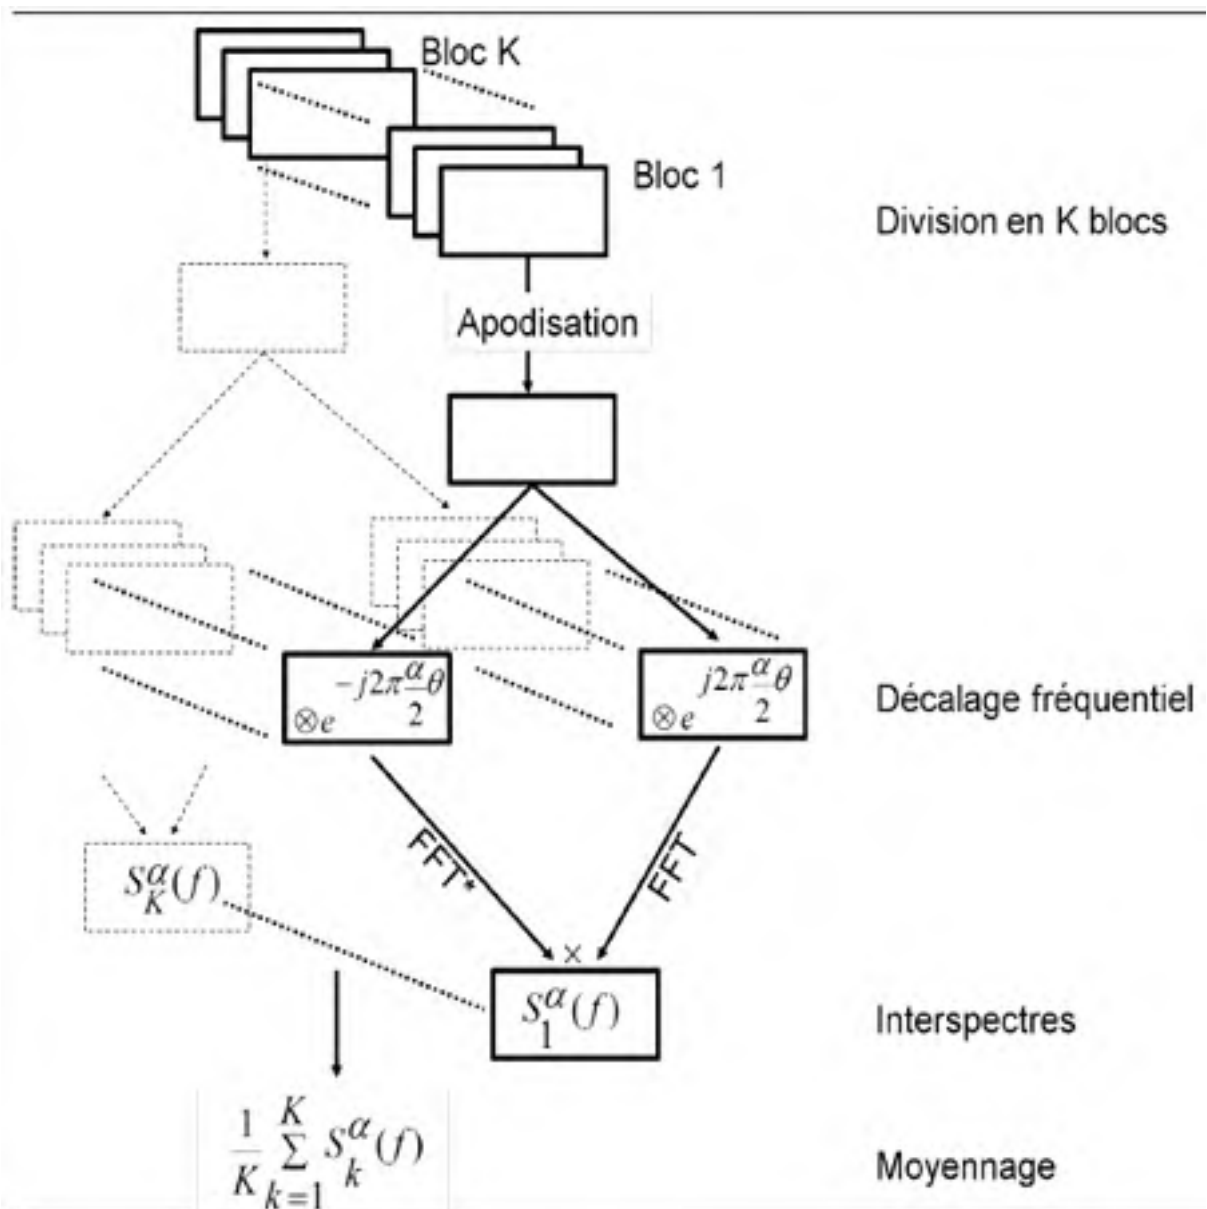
Bloc K

Bloc 1

Division en K blocs

Apodisation

$\otimes e^{-j2\pi\frac{\alpha}{2}\theta}$

$\otimes e^{j2\pi\frac{\alpha}{2}\theta}$

Décalage fréquentiel

FFT*

FFT

$S_K^{\alpha}(f)$

×

$S_1^{\alpha}(f)$

Interspectres

$\frac{1}{K}\sum_{k=1}^{K} S_k^{\alpha}(f)$

Moyennage